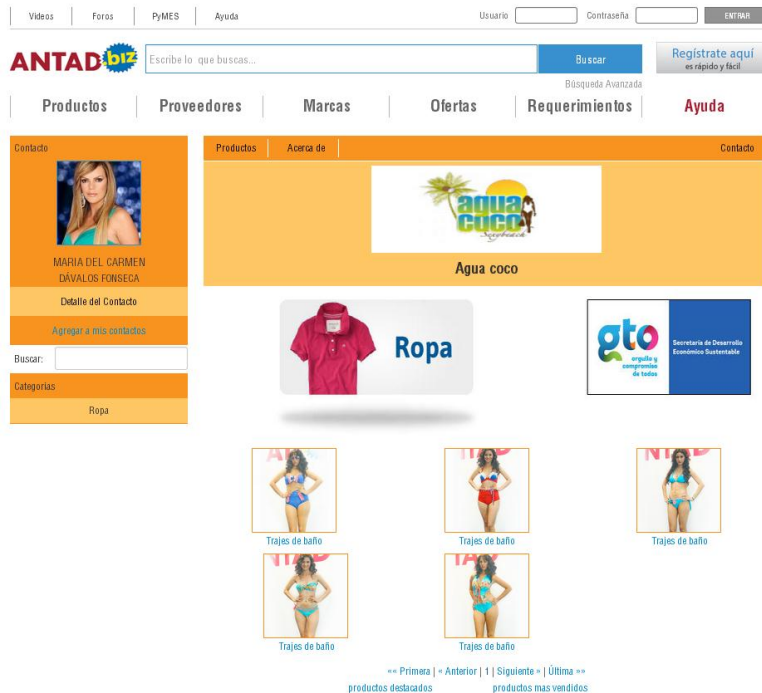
Videos | Foros | PyMES | Ayuda

Usuario | Contraseña | ENTRAR

ANTAD.biz

Escribe lo que buscas...

Buscar

Regístrate aquí
es rápido y fácil

Búsqueda Avanzada

Productos | Proveedores | Marcas | Ofertas | Requerimientos | Ayuda

Contacto

MARIA DEL CARMEN DÁVALOS FONSECA

Detalle del Contacto

Agregar a mis contactos

Buscar:

Categorias

Ropa

Productos | Acerca de | Contacto

agua coco

Agua coco

Ropa

gto
orgullo y compromiso de todos
Secretaría de Desarrollo Económico Sustentable

Trajes de baño

Trajes de baño

Trajes de baño

Trajes de baño

Trajes de baño

«« Primera | « Anterior | 1 | Siguiente » | Última »»

productos destacados

productos mas vendidos